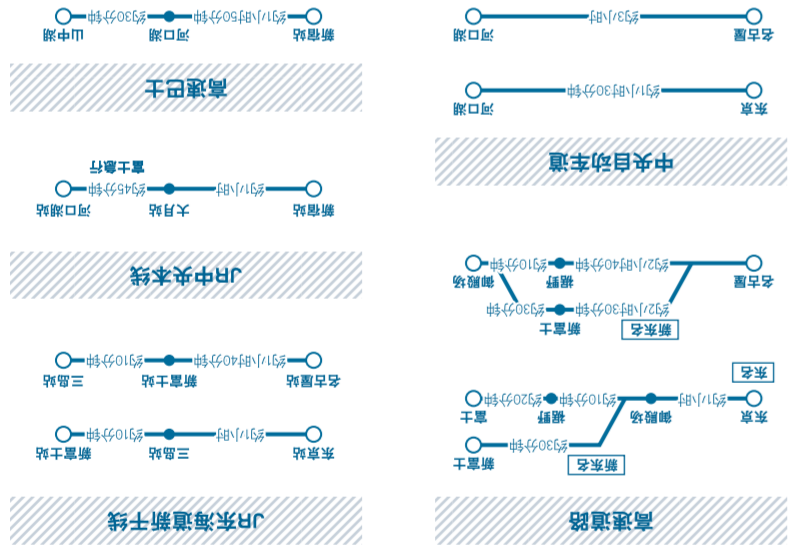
JR東海道新幹線

新富士駅 約10分 三島駅 約1時間 東京駅

三島駅 約10分 新富士駅 約1時間40分 名古屋駅

JR中央本線

河口湖駅 約45分 大月駅 約1時間 新宿駅
富士急行

高速バス

山中湖 約30分 河口湖 約1時間50分 新宿駅

高速道路

新富士 約30分 新東名

富士 約10分 裾野 約20分 御殿場 約1時間 東京
東名

中央自動車道

河口湖 約1時間30分 東京

河口湖 約3時間 名古屋

御殿場 約10分 裾野 約1時間40分 名古屋
新富士 約10分 約2時間30分
新東名